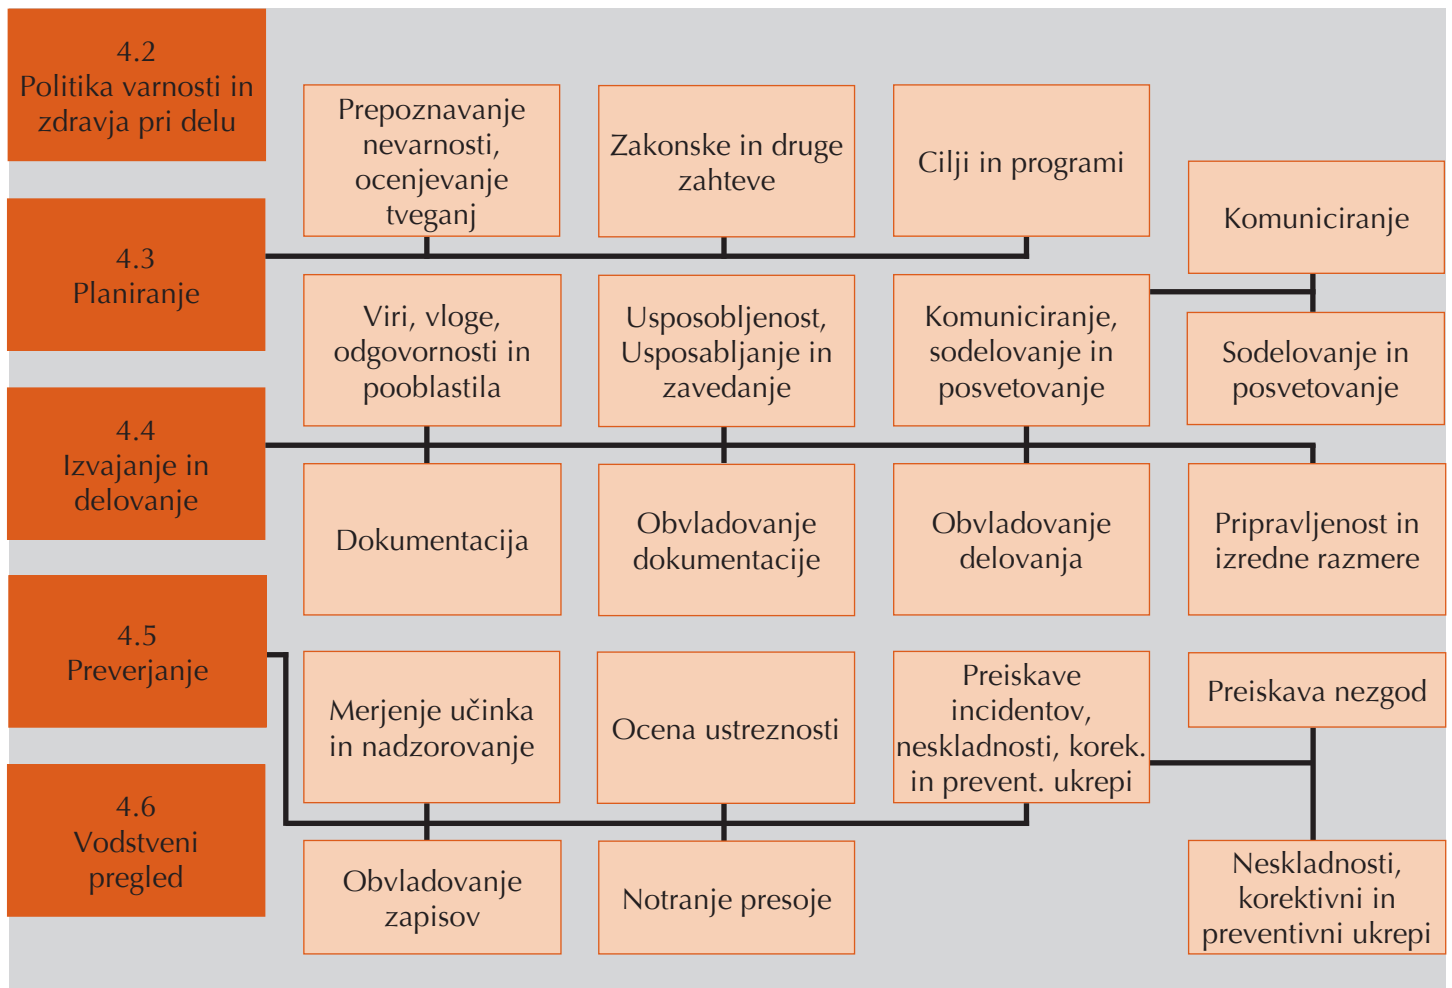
4.2
Politika varnosti in zdravja pri delu

Prepoznavanje nevarnosti, ocenjevanje tveganj

Zakonske in druge zahteve

Cilji in programi

Komuniciranje

4.3
Planiranje

Viri, vloge, odgovornosti in pooblastila

Usposobljenost, Usposabljanje in zavedanje

Komuniciranje, sodelovanje in posvetovanje

Sodelovanje in posvetovanje

4.4
Izvajanje in delovanje

Dokumentacija

Obvladovanje dokumentacije

Obvladovanje delovanja

Pripravljenost in izredne razmere

4.5
Preverjanje

Merjenje učinka in nadzorovanje

Ocena ustreznosti

Preiskave incidentov, neskladnosti, korek. in prevent. ukrepi

Preiskava nezgod

4.6
Vodstveni pregled

Obvladovanje zapisov

Notranje presoje

Neskladnosti, korektivni in preventivni ukrepi